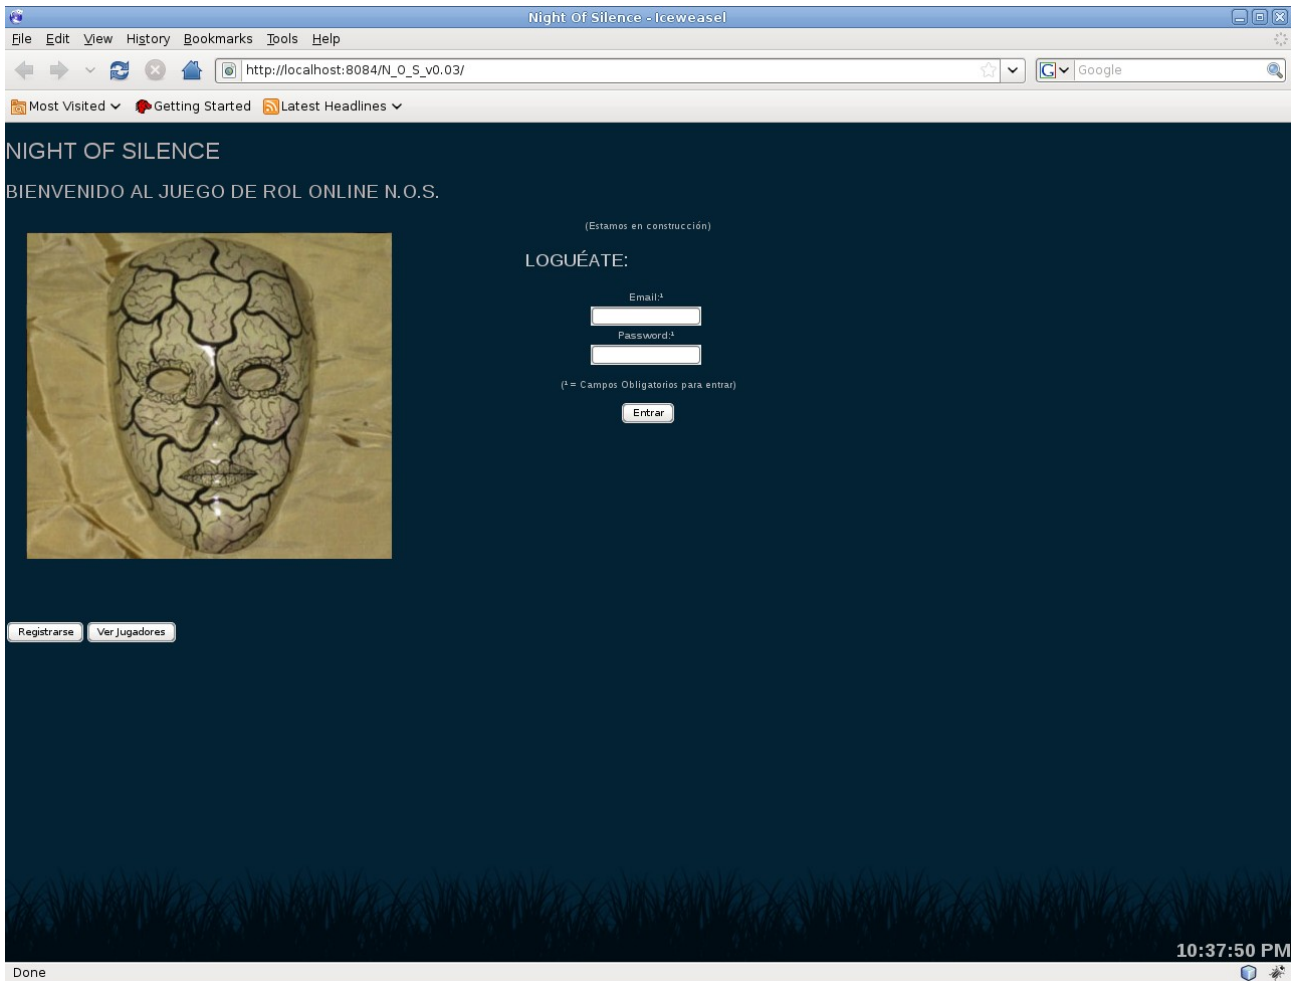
Night Of Silence - Iceweasel

File Edit View History Bookmarks Tools Help

http://localhost:8084/N_O_S_v0.03/

Google

Most Visited Getting Started Latest Headlines

NIGHT OF SILENCE

BIENVENIDO AL JUEGO DE ROL ONLINE N.O.S.

(Estamos en construcción)

LOGUÉATE:

Email:¹

Password:¹

(¹ = Campos Obligatorios para entrar)

Entrar

Registrarse Ver Jugadores

10:37:50 PM

Done